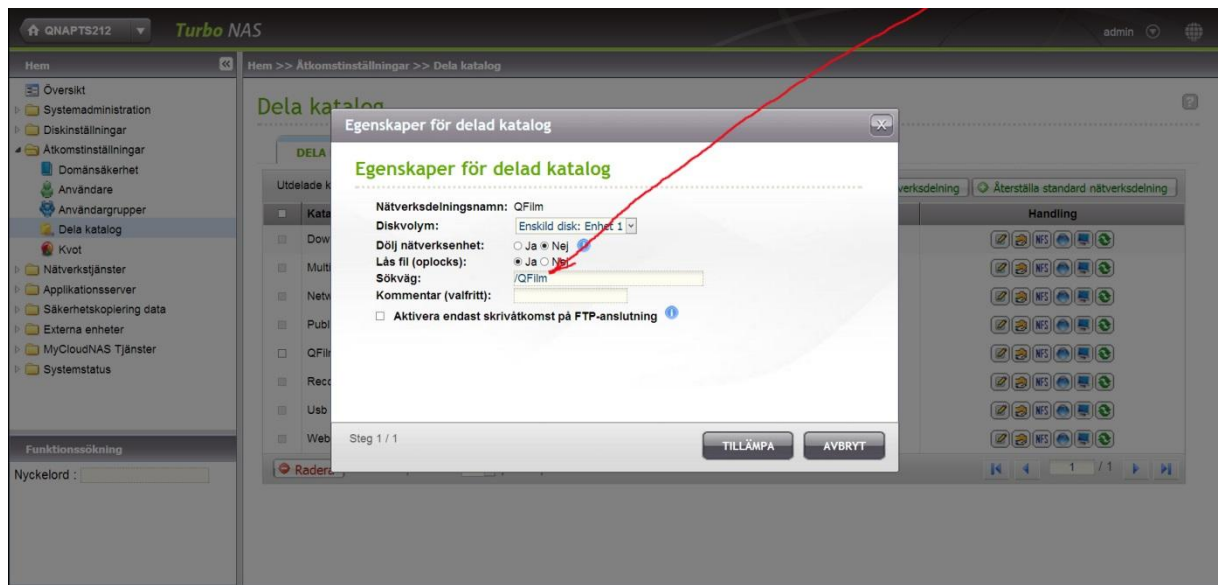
QNAPTS212 Turbo NAS admin

Hem
Översikt
Systemadministration
Diskinställningar
Åtkomstinställningar
Domänsäkerhet
Användare
Användargrupper
Dela katalog
Kvot
Nätverkstjänster
Applikationsserver
Säkerhetskopiering data
Externa enheter
MyCloudNAS Tjänster
Systemstatus

Funktionssökning
Nyckelord :

Hem >> Åtkomstinställningar >> Dela katalog

Dela katalog

DELA

Utdelade k
verksdelning
Återställa standard nätverksdelning

Kata
Handling
Dow
Multi
Netw
Publ
QFil
Reco
Usb
Web

Radera
1 /1

Egenskaper för delad katalog

Egenskaper för delad katalog

Nätverksdelningsnamn: QFilm
Diskvolym: Enskild disk: Enhet 1
Dölj nätverksenhet: Ja Nej
Lås fil (oplocks): Ja Nej
Sökväg: /QFilm
Kommentar (valfritt):
Aktivera endast skrivåtkomst på FTP-anslutning

Steg 1 / 1
TILLÄMPA
AVBRYT